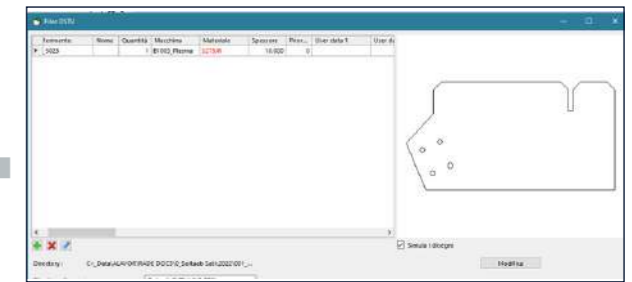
Flow DSTV

| Segmento | Nome | Quantità | Macchina | Materiale | Spessore | Prior... | User data 1 | User d |
|---|---|---|---|---|---|---|---|---|
| 5023 | | 1 | B1003_Plasma | S275JR | 10.000 | 0 | | |

Simula i disegni

Directory: C:_Data\ALMA\WRAD\ DOC310_Software Sets\2021\001_...

Modifica